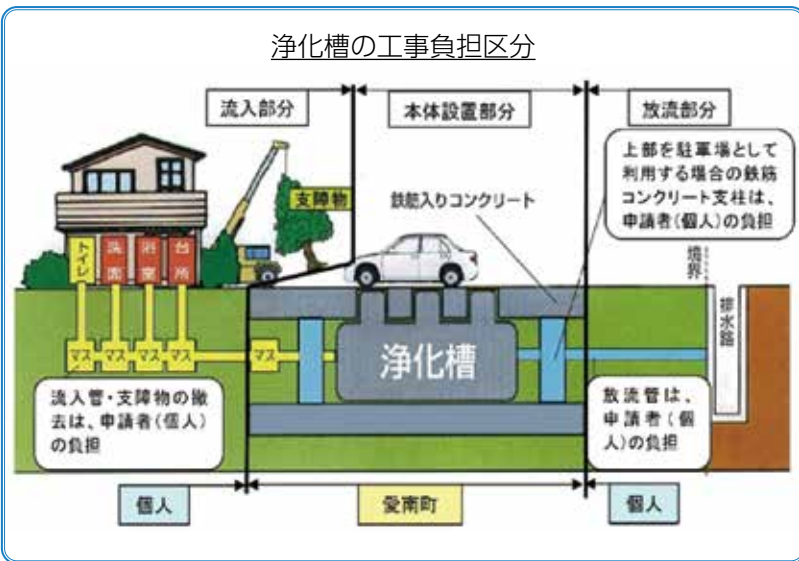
浄化槽の工事負担区分

流入部分

本体設置部分

放流部分

支障物

鉄筋入りコンクリート

上部を駐車場として利用する場合の鉄筋コンクリート支柱は、申請者（個人）の負担

トイレ

洗面

浴室

台所

境界

排水路

マス

マス

マス

マス

マス

浄化槽

流入管・支障物の撤去は、申請者（個人）の負担

放流管は、申請者（個人）の負担

個人

愛南町

個人